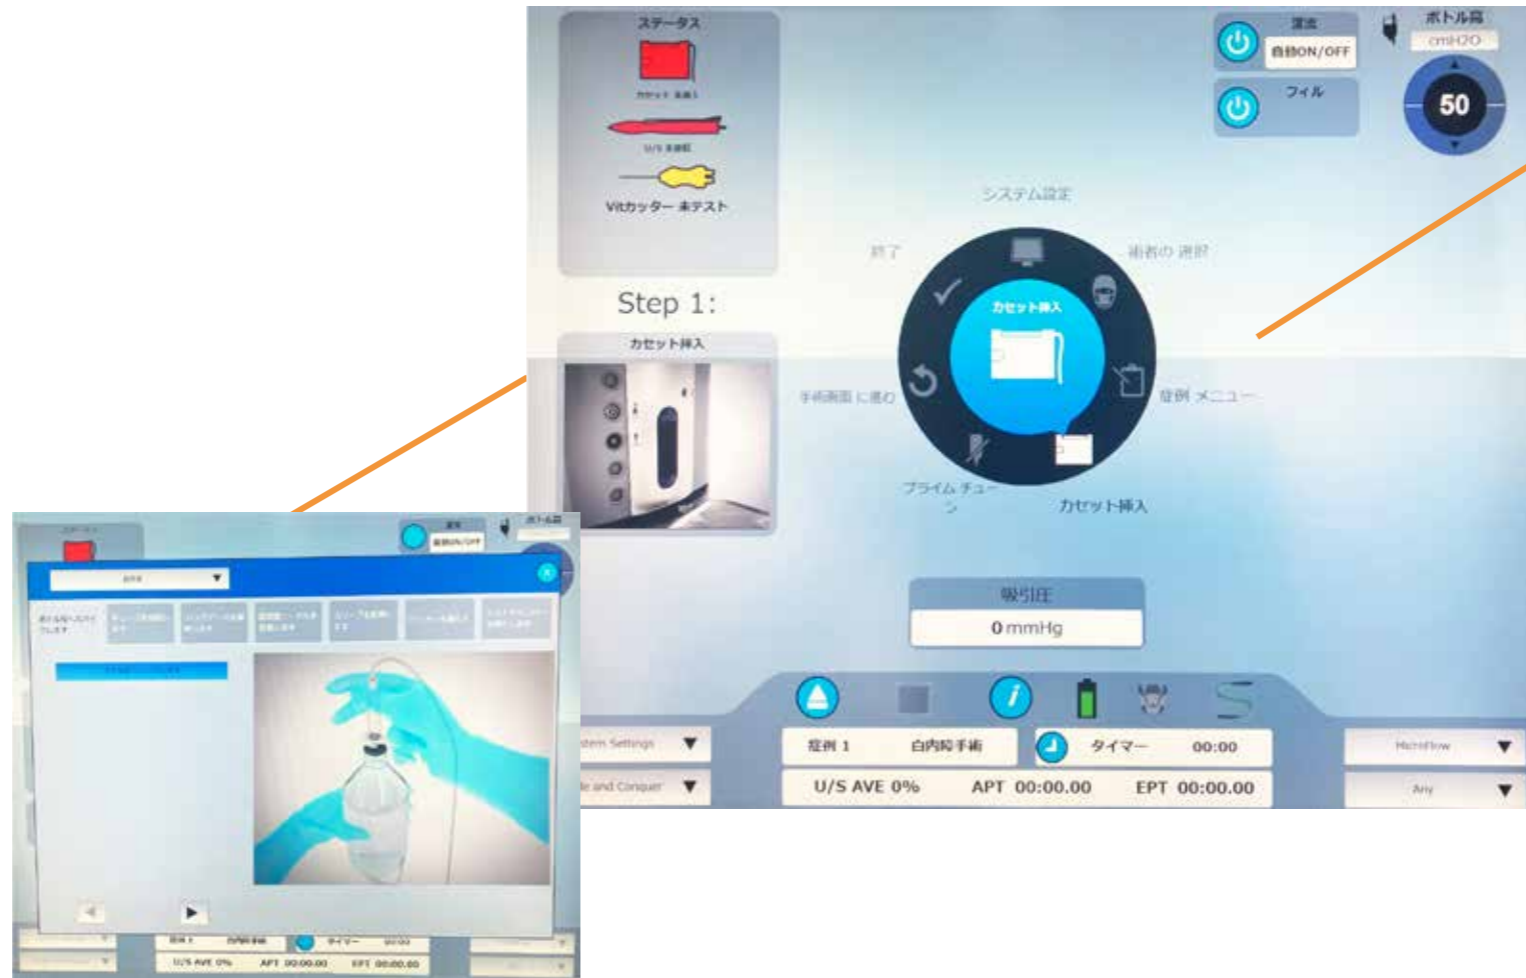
ステータス

カセット 未挿入

U/S 未接続

Vitカッター 未テスト

Step 1:

カセット挿入

灌流

自動ON/OFF

フィル

ボトル高

cmH2O

50

システム設定

術者の 選択

終了

カセット挿入

手術画面 に進む

症例 メニュー

プライム チューン

カセット挿入

吸引圧

0 mmHg

stem Settings

e and Conquer

症例 1

白内障手術

タイマー

00:00

U/S AVE 0%

APT 00:00.00

EPT 00:00.00

MicroFlow

Any

ステータス

灌流

自動ON/OFF

ボトル高

症例 1

白内障手術

タイマー

00:00

U/S AVE 0%

APT 00:00.00

EPT 00:00.00